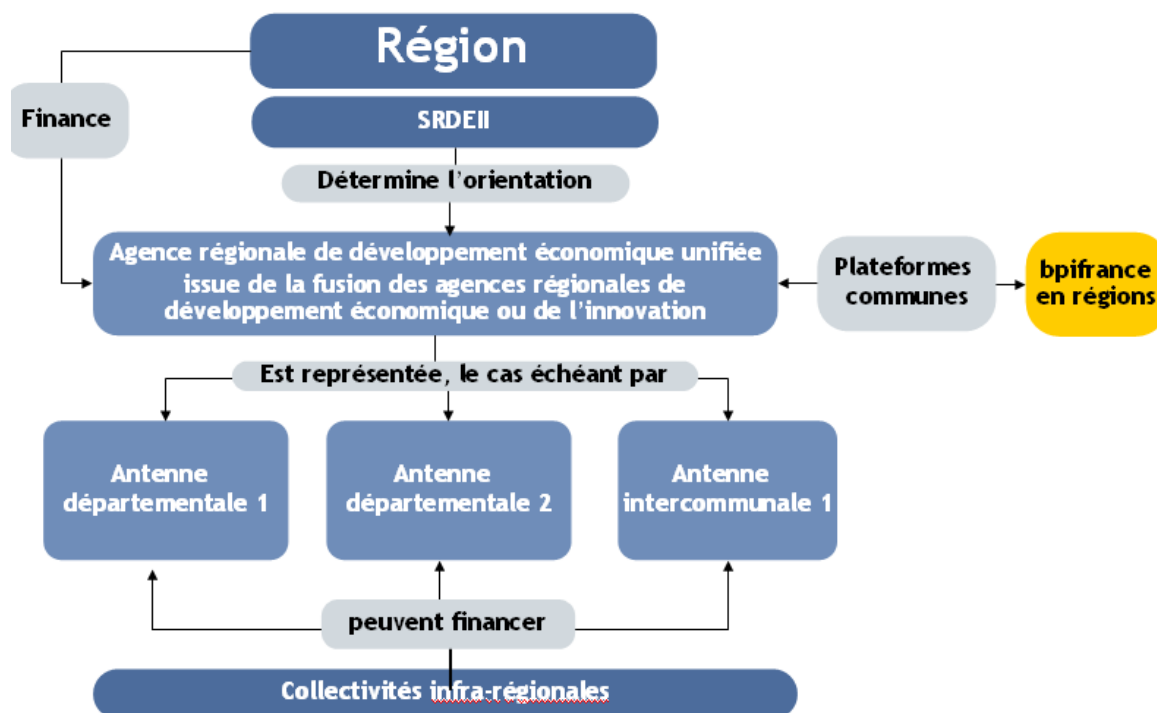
Région

SRDEII

Finance

Détermine l'orientation

Agence régionale de développement économique unifiée issue de la fusion des agences régionales de développement économique ou de l'innovation

Plateformes communes

bpifrance en régions

Est représentée, le cas échéant par

Antenne départementale 1

Antenne départementale 2

Antenne intercommunale 1

peuvent financer

Collectivités infra-régionales